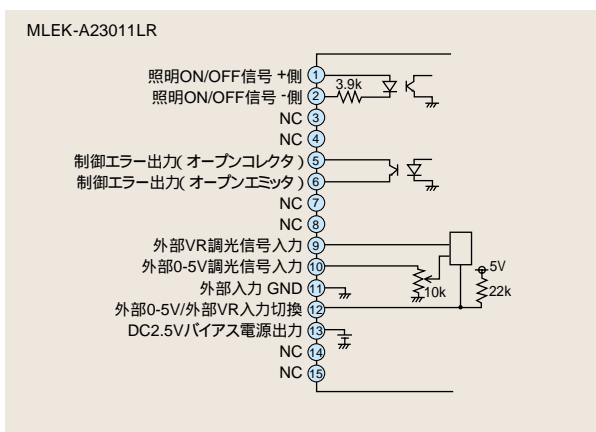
MLEK-A23011LR

照明ON/OFF信号 +側 1
照明ON/OFF信号 -側 2
NC 3
NC 4
制御エラー出力( オープンコレクタ ) 5
制御エラー出力( オープンエミッタ ) 6
NC 7
NC 8
外部VR調光信号入力 9
外部0-5V調光信号入力 10
外部入力 GND 11
外部0-5V/外部VR入力切換 12
DC2.5Vバイアス電源出力 13
NC 14
NC 15

3.9k
10k
5V
22k